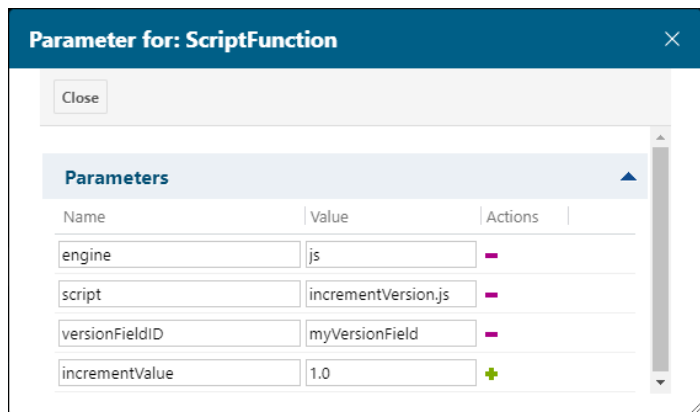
Parameter for: ScriptFunction

Close

Parameters

| Name | Value | Actions |
|---|---|---|
| engine | js | |
| script | incrementVersion.js | |
| versionFieldID | myVersionField | |
| incrementValue | 1.0 | |